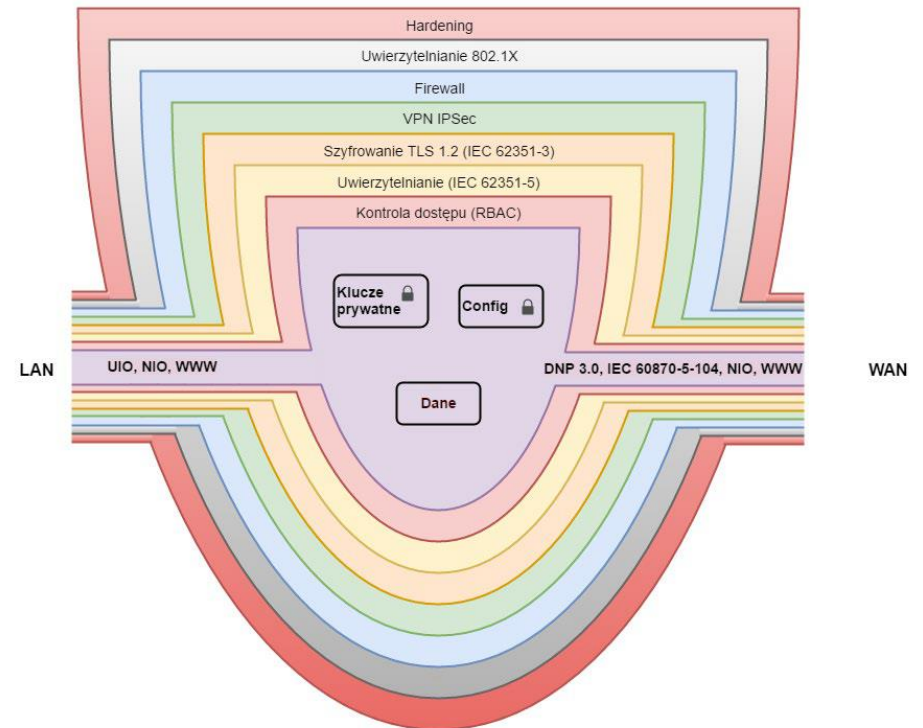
Hardening

Uwierzytelnianie 802.1X

Firewall

VPN IPSec

Szyfrowanie TLS 1.2 (IEC 62351-3)

Uwierzytelnianie (IEC 62351-5)

Kontrola dostępu (RBAC)

Klucze prywatne

Config

LAN

UIO, NIO, WWW

DNP 3.0, IEC 60870-5-104, NIO, WWW

WAN

Dane